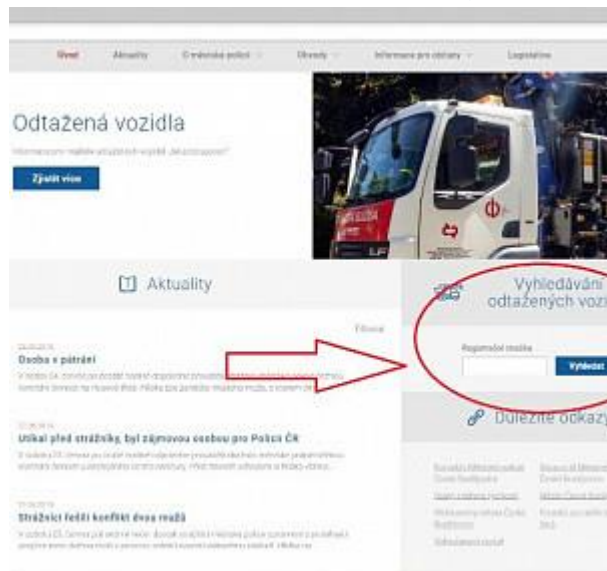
Úvod Aktuality O městské policii Obvody Informace pro občany Legislativa

Odtažená vozidla

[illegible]

Zjistit více

Aktuality

Filtrovat

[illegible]

Osoba v pátrání

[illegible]

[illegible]

Utíkal před strážníky, byl zájmovou osobou pro Policii ČR

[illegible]

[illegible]

Strážníci řešili konflikt dvou mužů

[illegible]

Vyhledávání odtažených vozi

Registrační značka

Vyhledat

Důležité odkazy

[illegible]